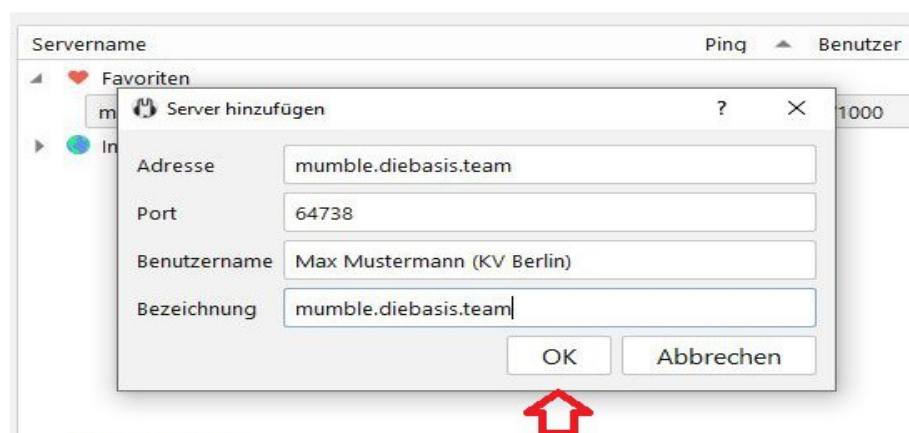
Servername Ping Benutzer

Favoriten

m

In

1000

Server hinzufügen

?

X

Adresse mumble.diebasis.team

Port 64738

Benutzername Max Mustermann (KV Berlin)

Bezeichnung mumble.diebasis.team

OK

Abbrechen